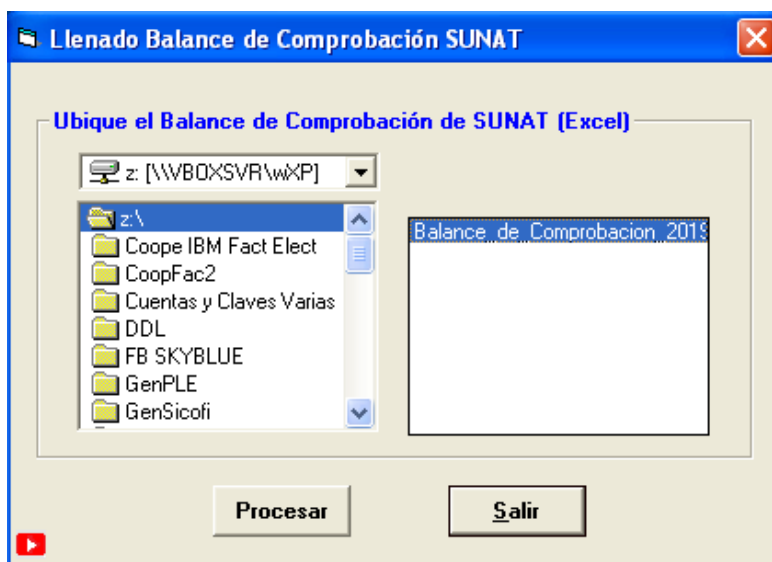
Llenado Balance de Comprobación SUNAT

Ubique el Balance de Comprobación de SUNAT (Excel)

z: [\\VBOXSVR\wXP]

z:\
Coope IBM Fact Elect
CoopFac2
Cuentas y Claves Varias
DDL
FB SKYBLUE
GenPLE
GenSicofi

Balance_de_Comprobacion_2019

Procesar

Salir